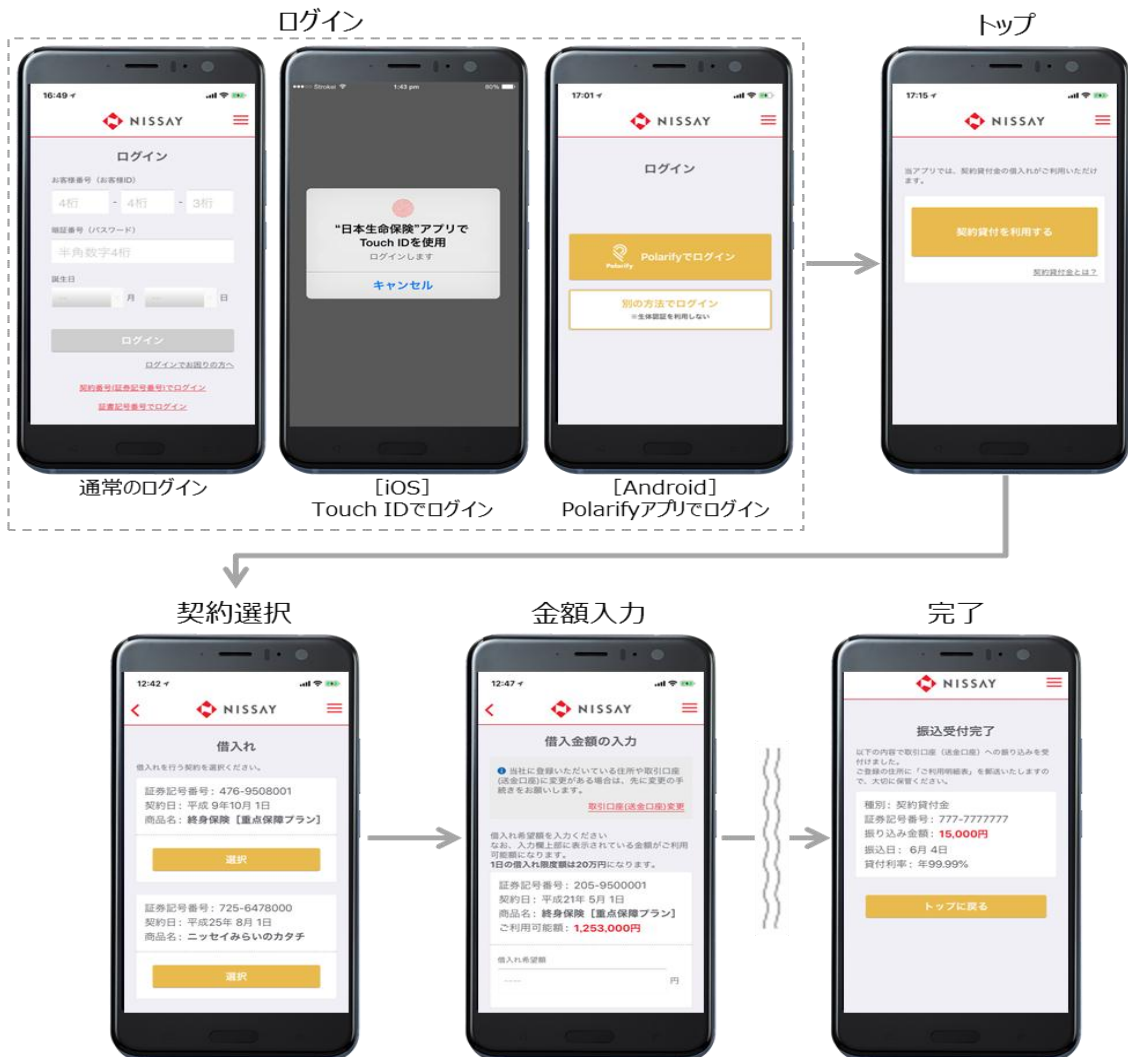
ログイン

16:49
NISSAY
ログイン
お客様番号（お客様ID）
4桁 - 4桁 - 3桁
暗証番号（パスワード）
半角数字4桁
誕生日
月 日
ログイン
ログインでお困りの方へ
契約番号(証券記号番号)でログイン
証書記号番号でログイン

通常のログイン

Strokel 1:43 pm 80%
"日本生命保険"アプリで Touch IDを使用
ログインします
キャンセル

[iOS]
Touch IDでログイン

17:01
NISSAY
ログイン
Polarify Polarifyでログイン
別の方法でログイン
※生体認証を利用しない

[Android]
Polarifyアプリでログイン

トップ

17:15
NISSAY
当アプリでは、契約貸付金の借入れがご利用いただけます。
契約貸付を利用する
契約貸付金とは？

契約選択

12:42
NISSAY
借入れ
借入れを行う契約を選択ください。
証券記号番号：476-9508001
契約日：平成 9年10月 1日
商品名：終身保険［重点保障プラン］
選択
証券記号番号：725-6478000
契約日：平成25年 8月 1日
商品名：ニッセイみらいのカタチ
選択

金額入力

12:47
NISSAY
借入金額の入力
当社に登録いただいている住所や取引口座(送金口座)に変更がある場合は、先に変更の手続きをお願いします。
取引口座(送金口座)変更
借入れ希望額を入力ください
なお、入力欄上部に表示されている金額がご利用可能額になります。
1日の借入れ限度額は20万円になります。
証券記号番号：205-9500001
契約日：平成21年 5月 1日
商品名：終身保険［重点保障プラン］
ご利用可能額：1,253,000円
借入れ希望額
円

完了

NISSAY
振込受付完了
以下の内容で取引口座（送金口座）への振り込みを受付けました。
ご登録の住所に「ご利用明細表」を郵送いたしますので、大切に保管ください。
種別：契約貸付金
証券記号番号：777-7777777
振り込み金額：15,000円
振込日：6月 4日
貸付利率：年99.99%
トップに戻る